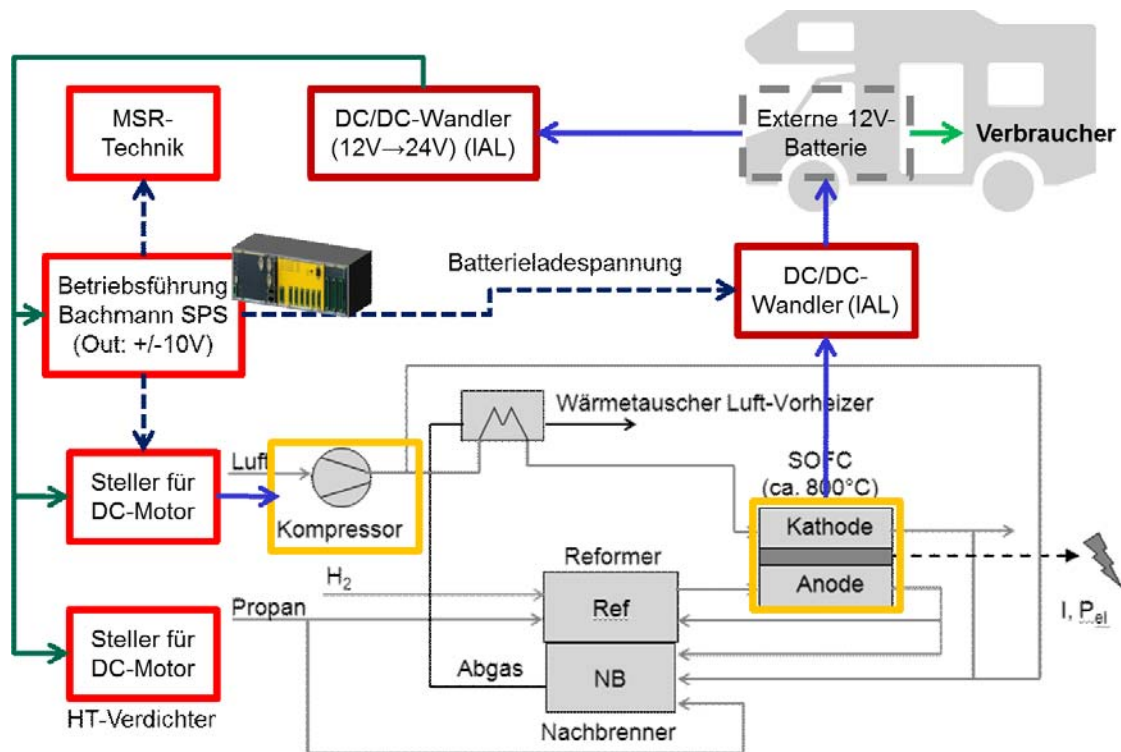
MSR-Technik

DC/DC-Wandler (12V→24V) (IAL)

Externe 12V-Batterie

Verbraucher

Betriebsführung Bachmann SPS (Out: +/-10V)

Batterieladespannung

DC/DC-Wandler (IAL)

Wärmetauscher Luft-Vorheizer

Luft

Steller für DC-Motor

Kompressor

SOFC (ca. 800°C)

Kathode

Anode

Reformer

$H_2$

Propan

Ref

Steller für DC-Motor

Abgas

NB

HT-Verdichter

Nachbrenner

I, $P_{el}$